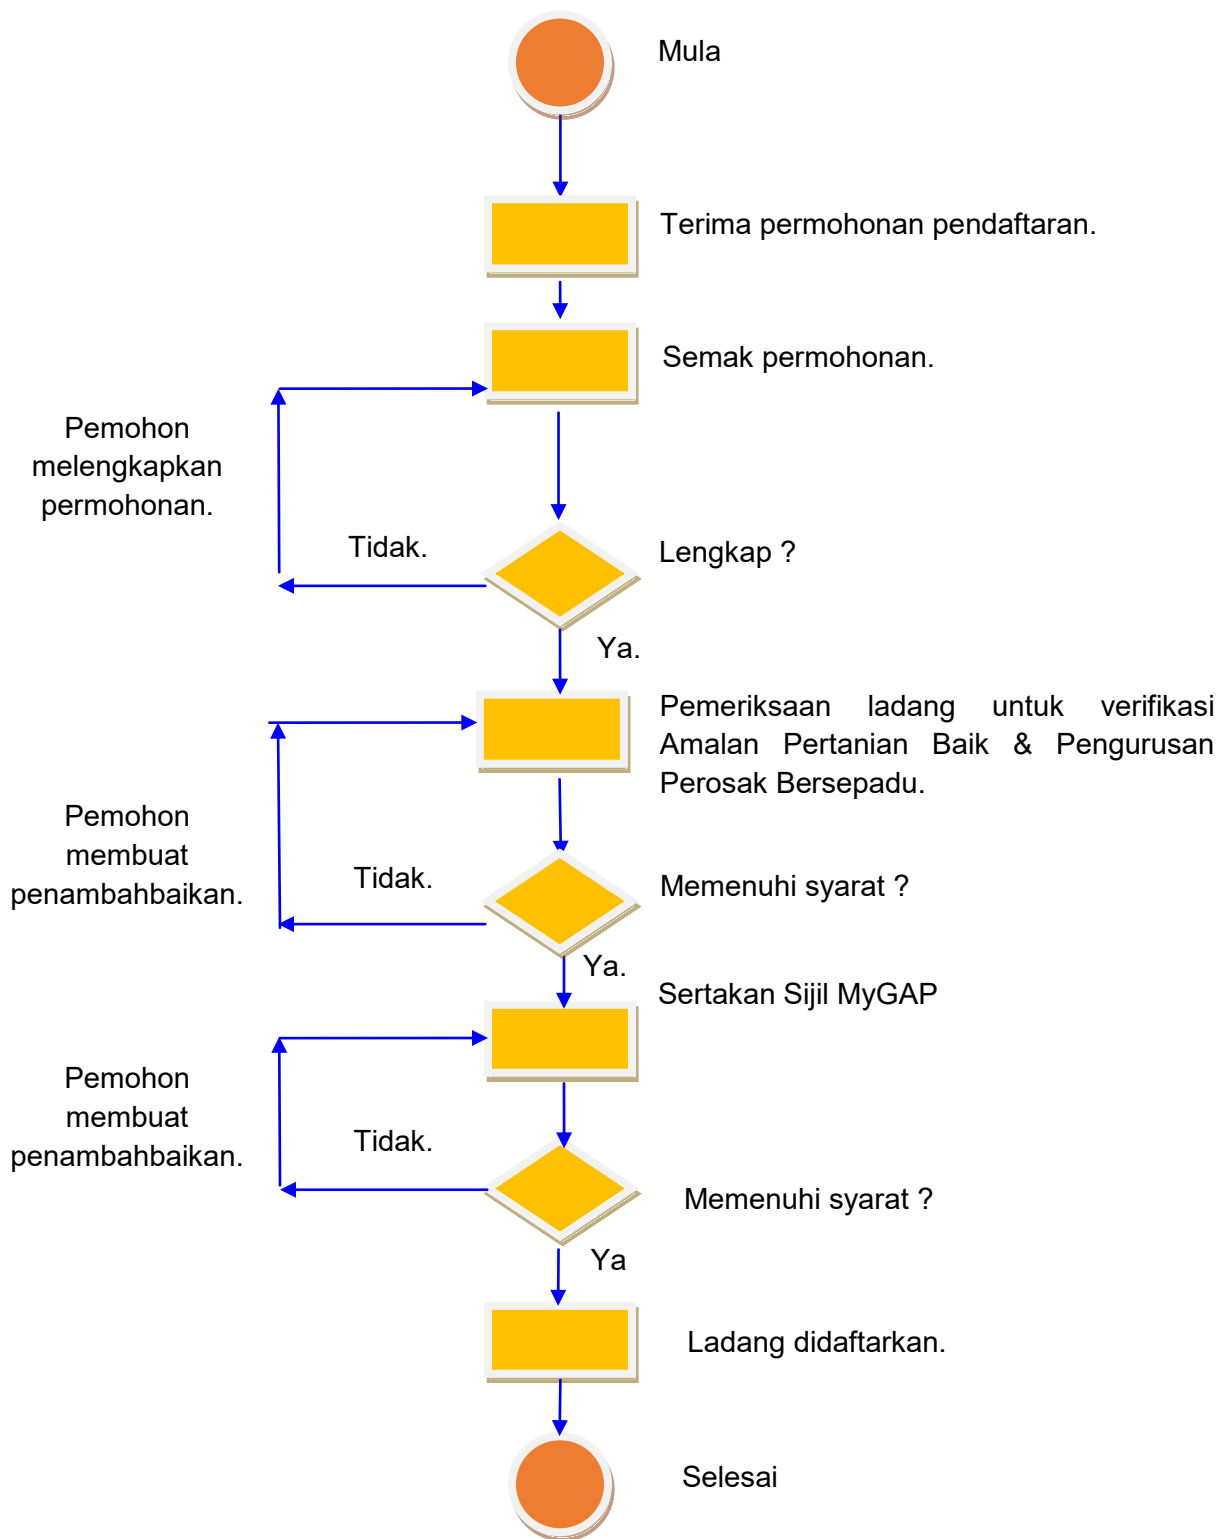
Mula

Terima permohonan pendaftaran.

Semak permohonan.

Pemohon melengkapkan permohonan.

Tidak.

Lengkap ?

Ya.

Pemeriksaan ladang untuk verifikasi Amalan Pertanian Baik & Pengurusan Perosak Bersepadu.

Pemohon membuat penambahbaikan.

Tidak.

Memenuhi syarat ?

Ya.

Sertakan Sijil MyGAP

Pemohon membuat penambahbaikan.

Tidak.

Memenuhi syarat ?

Ya

Ladang didaftarkan.

Selesai